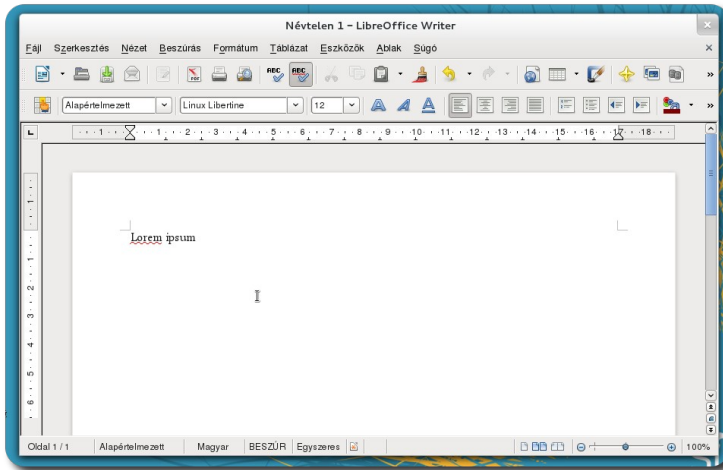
Névtelen 1 – LibreOffice Writer

Fájl Szerkesztés Nézet Beszúrás Formátum Táblázat Eszközök Ablak Súgó

Alapértelmezett | Linux Libertine | 12

1 2 3 4 5 6 7 8 9 10 11 12 13 14 15 16 17 18

Lorem ipsum

Oldal 1 / 1 | Alapértelmezett | Magyar | BESZÚR | Egyszeres | 100%